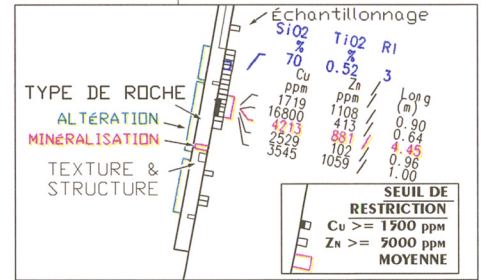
Échantillonnage

SiO2 % 70

TiO2 % 0.52

RI 3

TYPE DE ROCHE

ALTÉRATION

MINÉRALISATION

TEXTURE & STRUCTURE

| Cu ppm | Zn ppm | Long (m) |
|---|---|---|
| 1719 | 1108 | 0.90 |
| 16800 | 413 | 0.64 |
| 4213 | 881 | 4.45 |
| 2529 | 102 | 0.96 |
| 3545 | 1059 | 1.00 |

SEUIL DE RESTRICTION

Cu >= 1500 ppm

Zn >= 5000 ppm

MOYENNE